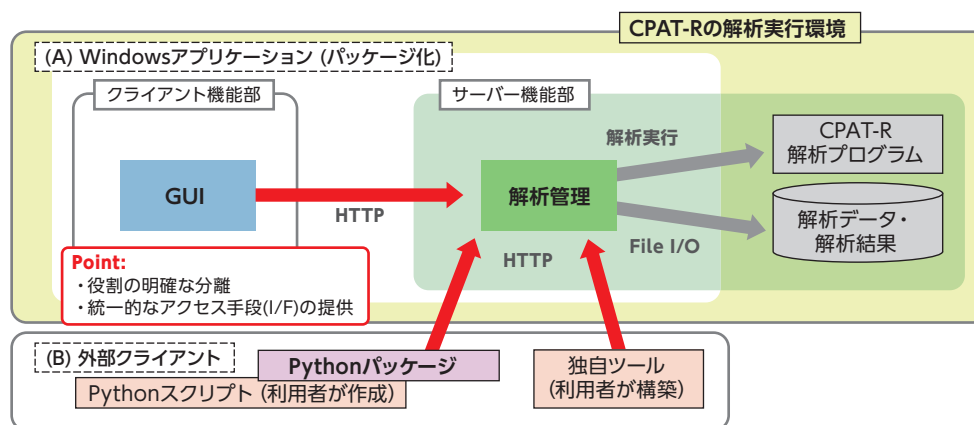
CPAT-Rの解析実行環境

(A) Windowsアプリケーション (パッケージ化)

クライアント機能部

GUI

HTTP

サーバー機能部

解析実行

解析管理

HTTP

File I/O

CPAT-R
解析プログラム

解析データ・
解析結果

Point:
・役割の明確な分離
・統一的なアクセス手段(I/F)の提供

(B) 外部クライアント

Pythonパッケージ

Pythonスクリプト (利用者が作成)

独自ツール
(利用者が構築)